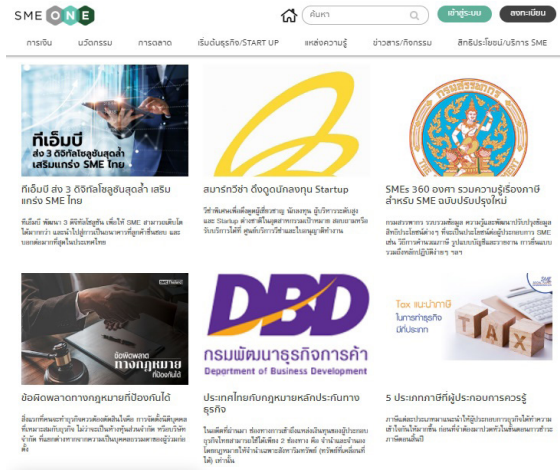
SME ONE

ค้นหา

เข้าสู่ระบบ

ลงทะเบียน

การเงิน

นวัตกรรม

การตลาด

เริ่มต้นธุรกิจ/START UP

แหล่งความรู้

ข่าวสาร/กิจกรรม

สิทธิประโยชน์/บริการ SME

ทีเอ็มบี ส่ง 3 ดิจิทัลโซลูชันสุดล้ำ เสริมแกร่ง SME ไทย

ทีเอ็มบี ส่ง 3 ดิจิทัลโซลูชันสุดล้ำ เสริมแกร่ง SME ไทย

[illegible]

สมาร์ทวีซ่า ดึงดูดนักลงทุน Startup

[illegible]

SMEs 360 องศา รวมความรู้เรื่องภาษีสำหรับ SME ฉบับปรับปรุงใหม่

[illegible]

ข้อผิดพลาด ทางกฎหมาย ที่ป้องกันได้

ข้อผิดพลาดทางกฎหมายที่ป้องกันได้

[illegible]

DBD กรมพัฒนาธุรกิจการค้า Department of Business Development

ประเภทไทยกับกฎหมายหลักประกันทางธุรกิจ

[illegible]

Tax แนะนำ ในการทำธุรกิจ มีกี่ประเภท

TAX

5 ประเภทภาษีที่ผู้ประกอบการควรรู้

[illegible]